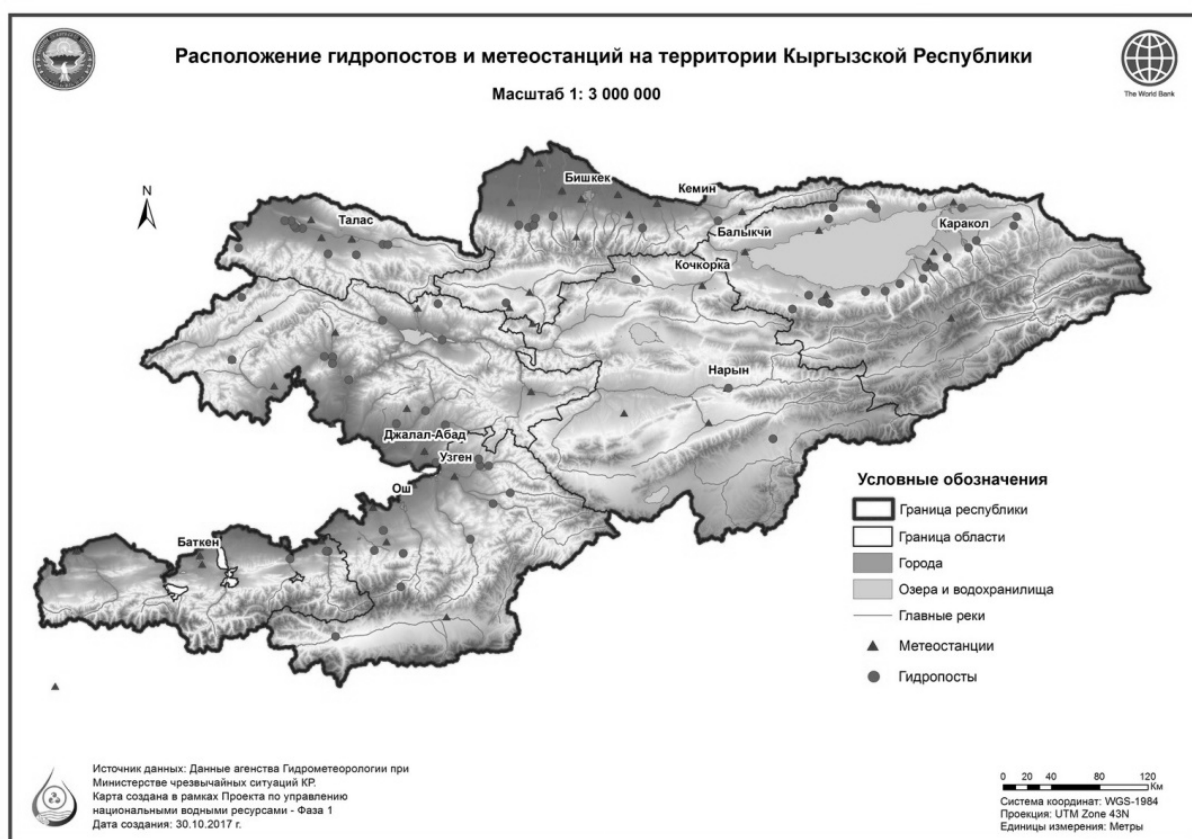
Расположение гидропостов и метеостанций на территории Кыргызской Республики

Масштаб 1: 3 000 000

The World Bank

N

Бишкек
Кемин
Талас
Балыкчи
Каракол
Кочкорка
Нарын
Джалал-Абад
Узген
Ош
Баткен

Условные обозначения
Граница республики
Граница области
Города
Озера и водохранилища
Главные реки
Метеостанции
Гидропосты

Источник данных: Данные агенства Гидрометеорологии при Министерстве чрезвычайных ситуаций КР.
Карта создана в рамках Проекта по управлению национальными водными ресурсами - Фаза 1
Дата создания: 30.10.2017 г.

0 20 40 80 120 Км
Система координат: WGS-1984
Проекция: UTM Zone 43N
Единицы измерения: Метры